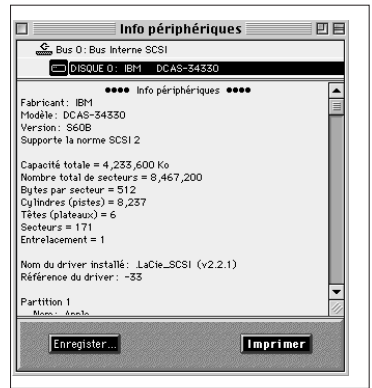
Info périphériques

Bus 0 : Bus Interne SCSI

DISQUE 0 : IBM DCAS-34330

●●●● Info périphériques ●●●●

Fabricant: IBM
Modèle: DCAS-34330
Version: S60B
Supporte la norme SCSI 2

Capacité totale = 4,233,600 Ko
Nombre total de secteurs = 8,467,200
Bytes par secteur = 512
Cylindres (pistes) = 8,237
Têtes (plateaux) = 6
Secteurs = 171
Entrelacement = 1

Nom du driver installé: .LaCie_SCSI (v2.2.1)
Référence du driver: -33

Partition 1
Nom: Apple

Enregister...

Imprimer